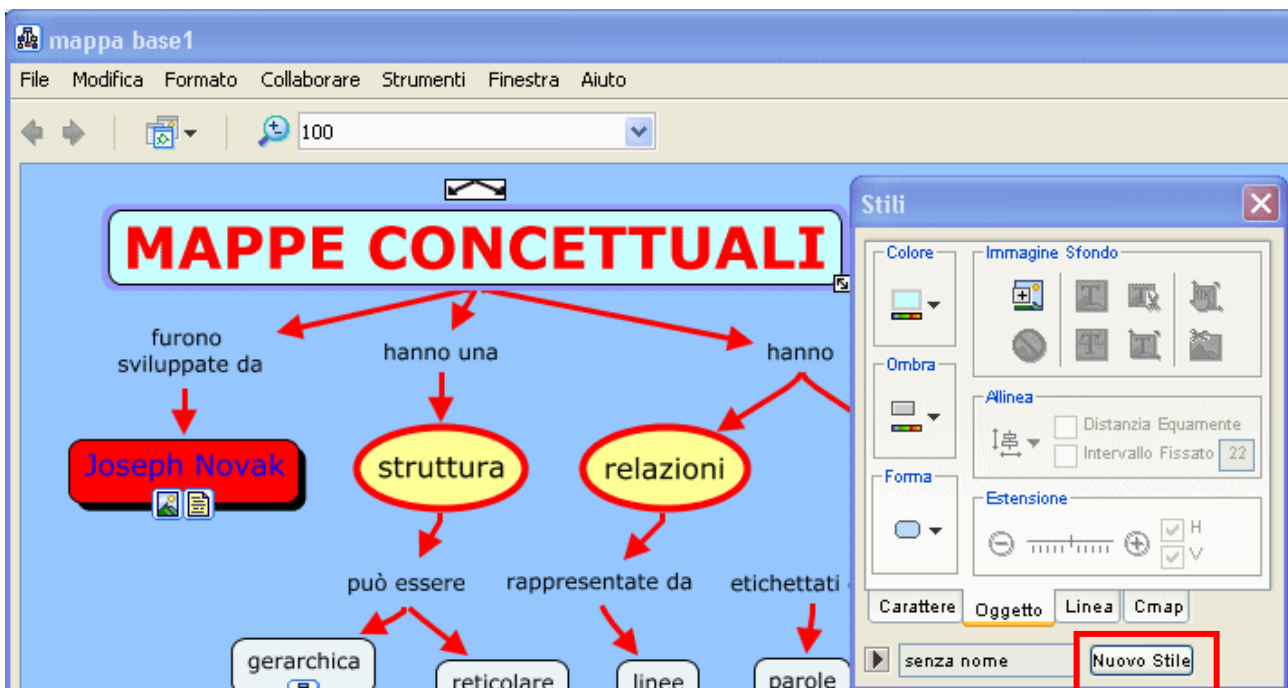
mappa base1

File Modifica Formato Collaborare Strumenti Finestra Aiuto

100

MAPPE CONCETTUALI

furono sviluppate da

hanno una

hanno

Joseph Novak

struttura

relazioni

può essere

rappresentate da

etichettati

gerarchica

reticolare

linee

parole

Stili

Colore

Immagine Sfondo

Ombra

Allinea

Distanzia Equamente

Intervallo Fissato 22

Forma

Estensione

H

V

Carattere Oggetto Linea Cmap

senza nome

Nuovo Stile